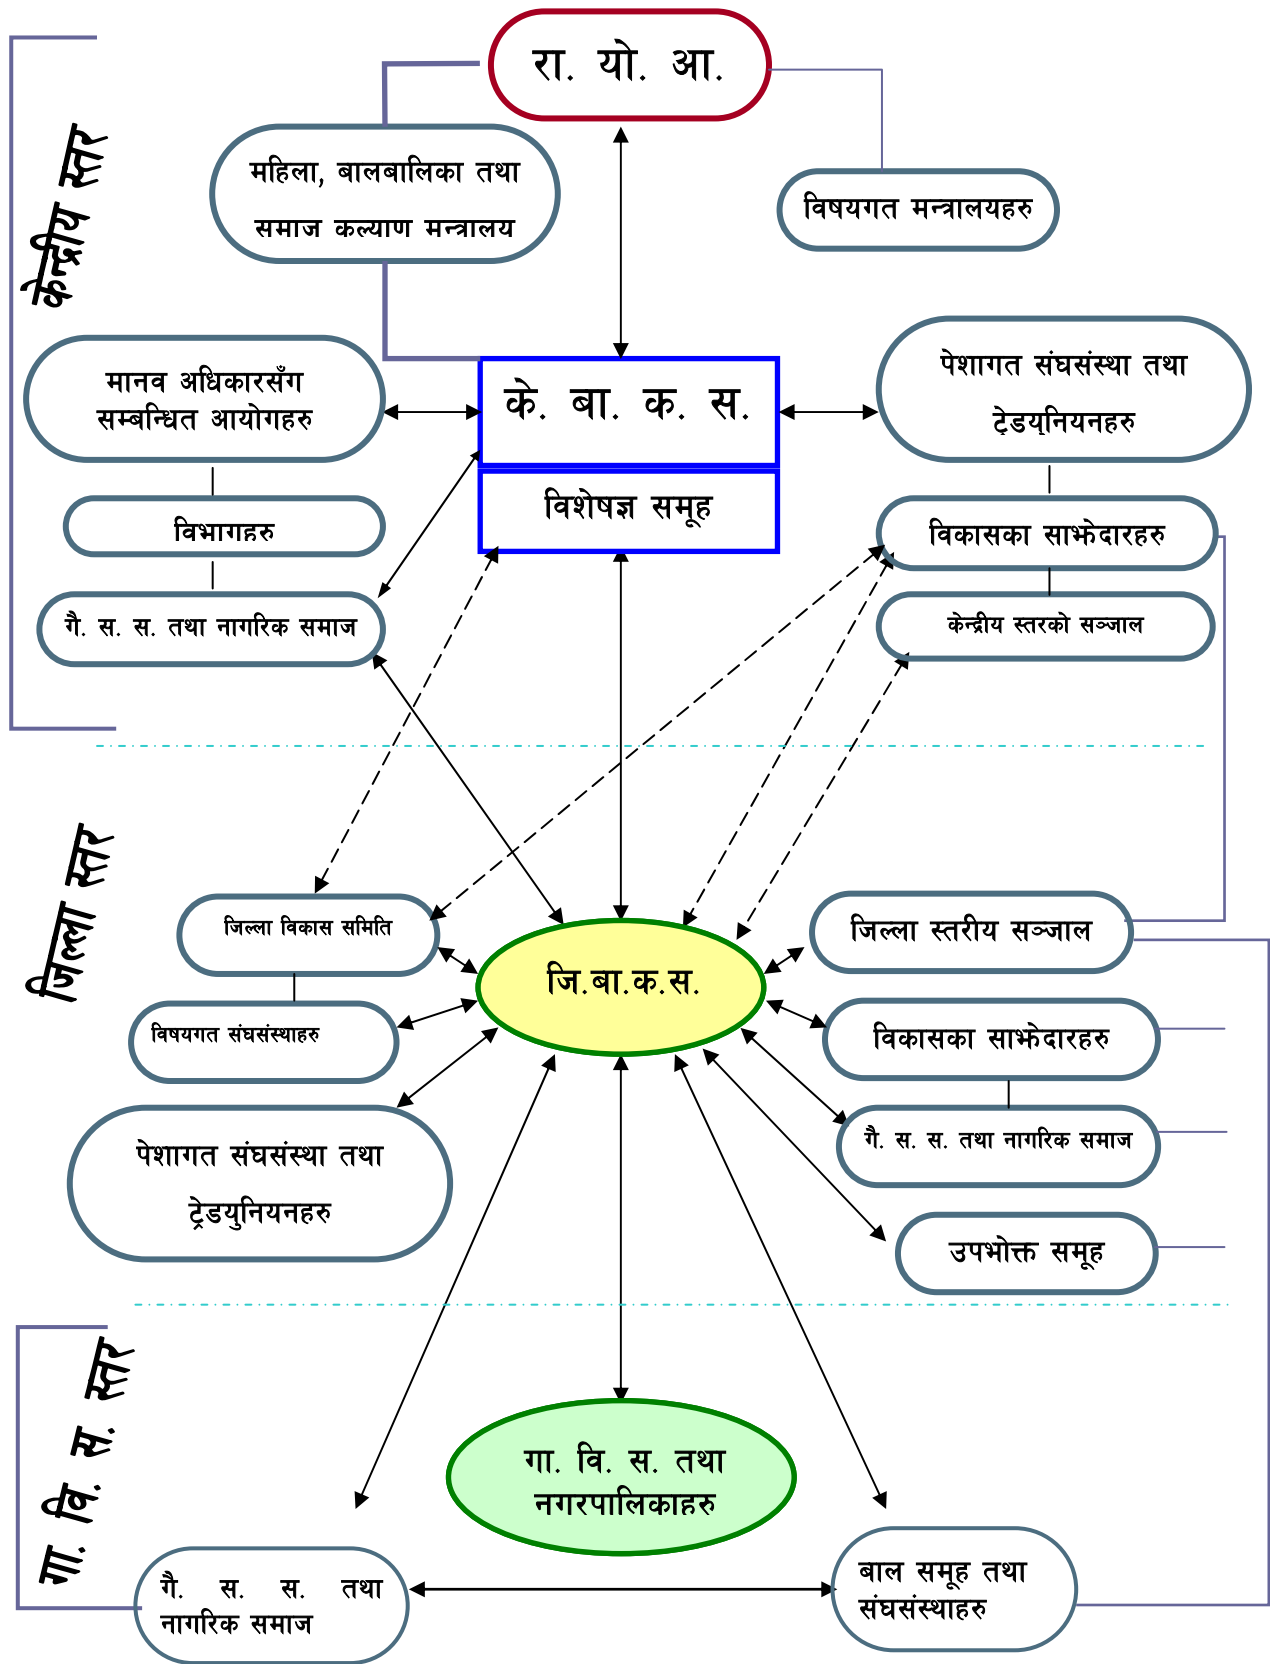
केन्द्रीय स्तर

रा. यो. आ.

महिला, बालबालिका तथा समाज कल्याण मन्त्रालय

विषयगत मन्त्रालयहरु

मानव अधिकारसँग सम्बन्धित आयोगहरु

के. बा. क. स.

विशेषज्ञ समूह

पेशागत संघसंस्था तथा ट्रेडयुनियनहरु

विभागहरु

विकासका साझेदारहरु

गै. स. स. तथा नागरिक समाज

केन्द्रीय स्तरको सञ्जाल

जिल्ला स्तर

जिल्ला विकास समिति

जि.बा.क.स.

जिल्ला स्तरीय सञ्जाल

विषयगत संघसंस्थाहरु

विकासका साझेदारहरु

पेशागत संघसंस्था तथा ट्रेडयुनियनहरु

गै. स. स. तथा नागरिक समाज

उपभोक्ता समूह

गा. वि. स. स्तर

गा. वि. स. तथा नगरपालिकाहरु

गै. स. स. तथा नागरिक समाज

बाल समूह तथा संघसंस्थाहरु